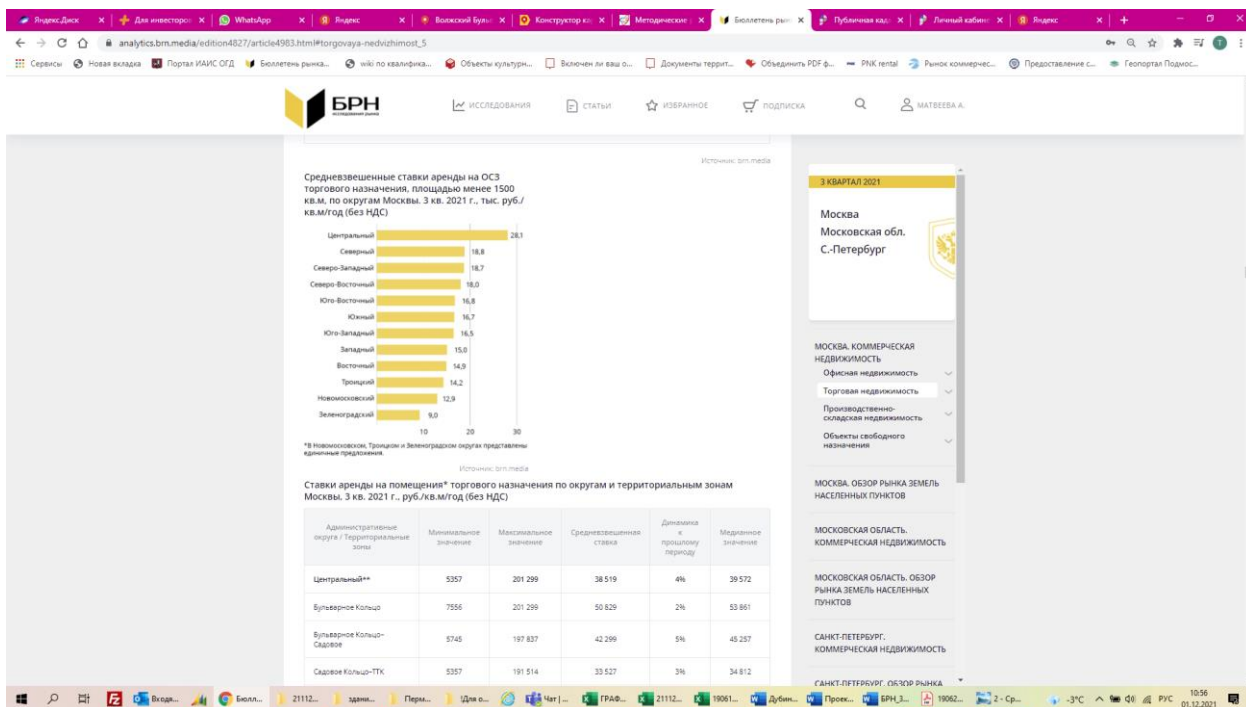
Яндекс.Диск | Для инвесторов | WhatsApp | Яндекс | Волжский Буль | Конструктор ка | Методические | Бюллетень рын | Публичная кад | Личный кабин | Яндекс

analytics.brn.media/edition4827/article4983.html#torgovaya-nedvizhimost_5

Сервисы | Новая вкладка | Портал ИАИС ОГД | Бюллетень рынка... | wiki по квалифика... | Объекты культурн... | Включен ли ваш о... | Документы террит... | Объединить PDF ф... | PNK rental | Рынок коммерчес... | Предоставление с... | Геопортал Подмос...

БРН исследования рынка | ИССЛЕДОВАНИЯ | СТАТЬИ | ИЗБРАННОЕ | ПОДПИСКА | МАТВЕЕВА А.

Источник: brn.media

Средневзвешенные ставки аренды на ОСЗ торгового назначения, площадью менее 1500 кв.м, по округам Москвы. 3 кв. 2021 г., тыс. руб./кв.м/год (без НДС)

Центральный 28,1
Северный 18,8
Северо-Западный 18,7
Северо-Восточный 18,0
Юго-Восточный 16,8
Южный 16,7
Юго-Западный 16,5
Западный 15,0
Восточный 14,9
Троицкий 14,2
Новомосковский 12,9
Зеленоградский 9,0

10 20 30

*В Новомосковском, Троицком и Зеленоградском округах представлены единичные предложения.

Источник: brn.media

Ставки аренды на помещения* торгового назначения по округам и территориальным зонам Москвы, 3 кв. 2021 г., руб./кв.м/год (без НДС)

| Административные округа / Территориальные зоны | Минимальное значение | Максимальное значение | Средневзвешенная ставка | Динамика к прошлому периоду | Медианное значение |
|---|---|---|---|---|---|
| Центральный** | 5357 | 201 299 | 38 519 | 4% | 39 572 |
| Бульварное Кольцо | 7556 | 201 299 | 50 829 | 2% | 53 861 |
| Бульварное Кольцо–Садовое | 5745 | 197 837 | 42 299 | 5% | 45 257 |
| Садовое Кольцо–ТТК | 5357 | 191 514 | 33 527 | 3% | 34 812 |

3 КВАРТАЛ 2021
Москва
Московская обл.
С.-Петербург

МОСКВА. КОММЕРЧЕСКАЯ НЕДВИЖИМОСТЬ
Офисная недвижимость
Торговая недвижимость
Производственно-складская недвижимость
Объекты свободного назначения

МОСКВА. ОБЗОР РЫНКА ЗЕМЕЛЬ НАСЕЛЕННЫХ ПУНКТОВ

МОСКОВСКАЯ ОБЛАСТЬ. КОММЕРЧЕСКАЯ НЕДВИЖИМОСТЬ

МОСКОВСКАЯ ОБЛАСТЬ. ОБЗОР РЫНКА ЗЕМЕЛЬ НАСЕЛЕННЫХ ПУНКТОВ

САНКТ-ПЕТЕРБУРГ. КОММЕРЧЕСКАЯ НЕДВИЖИМОСТЬ

САНКТ-ПЕТЕРБУРГ. ОБЗОР РЫНКА

Входя... | Бюлл... | 21112... | здани... | Перм... | !Для о... | Чат |... | ГРАФ... | 21112... | 19061... | Дубин... | Проек... | БРН_3... | 19062... | 2 - Ср... | -3°C | РУС | 10:56 01.12.2021